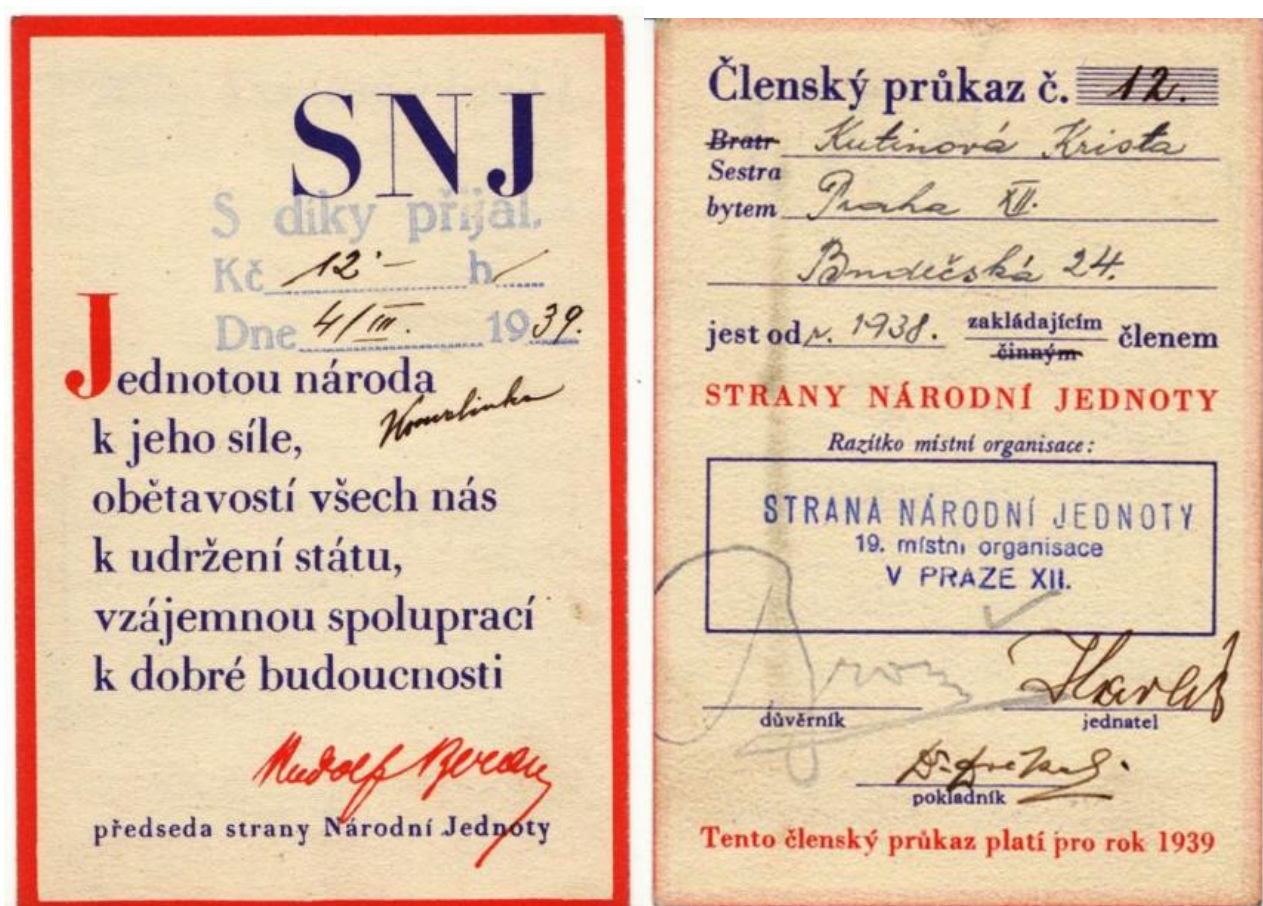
SNJ

S díky přijal.
Kč 12'- h
Dne 4/III. 1939.

Jednotou národa k jeho síle, obětavostí všech nás k udržení státu, vzájemnou spoluprací k dobré budoucnosti

Homolinka

Rudolf Beran

předseda strany Národní Jednoty

Členský průkaz č. 12.
~~Bratr~~ Sestra Kutinová Krista
bytem Praha XII.
Bruselská 24.
jest od r. 1938. zakládajícím ~~činným~~ členem
STRANY NÁRODNÍ JEDNOTY
Razítko místní organisace:
STRANA NÁRODNÍ JEDNOTY
19. místní organisace
V PRAZE XII.

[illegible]
důvěrník
Havlík
jednatel
Dr. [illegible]
pokladník

Tento členský průkaz platí pro rok 1939